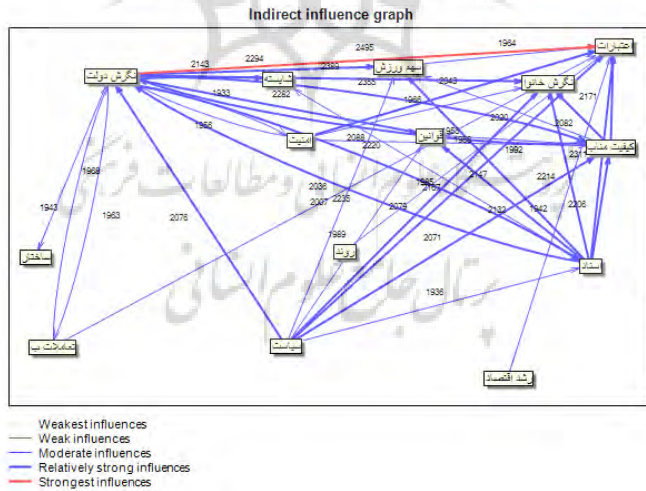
Indirect influence graph

1964
2495
2294
2143
2383
اعتبارات
نگرش دولت
شایسته
سهم ورزش
2353
2043
نگرش خانواد
1933
2282
1988
2171
2030
1958
امنیت
2088
قوانین
2082
1989
2220
1992
کیفیت مناب
231
1968
2036
1995
2147
2214
2105
1943
2007
2235
2075
2132
1942
2206
1963
2076
ساختار
1989
روند
2071
اسناد
1936
تعاملات بی
سیاست
رشد اقتصاد

Weakest influences
Weak influences
Moderate influences
Relatively strong influences
Strongest influences